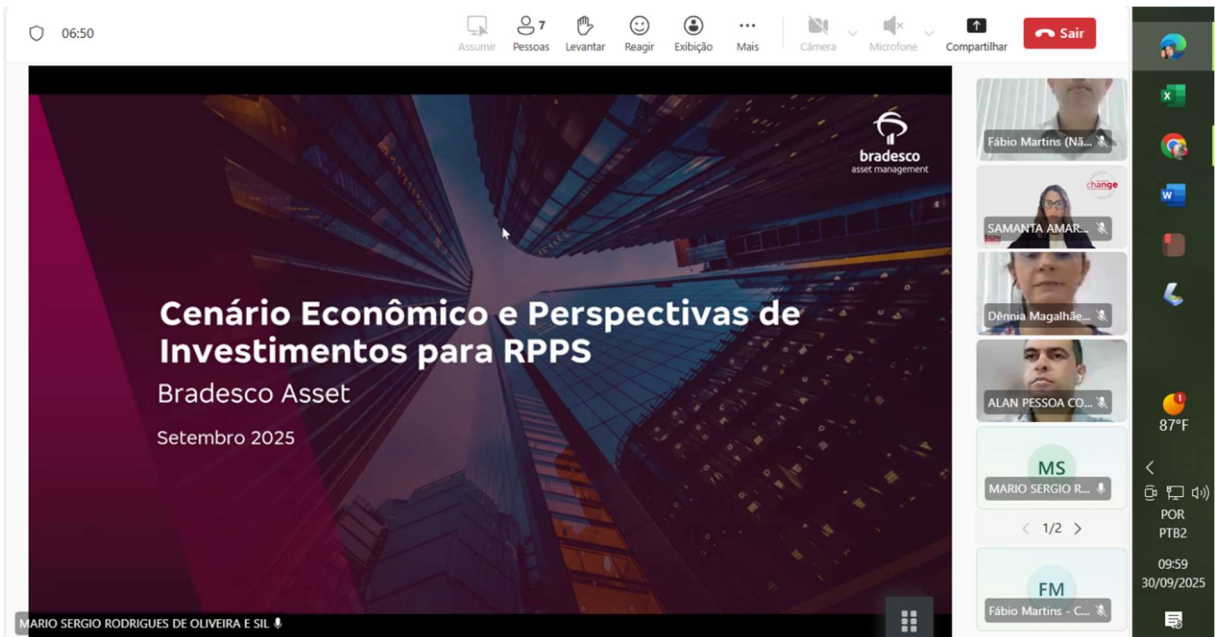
06:50

Assumir
7
Pessoas
Levantar
Reagir
Exibição
Mais
Câmera
Microfone
Compartilhar
Sair

bradesco
asset management

Cenário Econômico e Perspectivas de Investimentos para RPPS
Bradesco Asset

Setembro 2025

MARIO SERGIO RODRIGUES DE OLIVEIRA E SIL

Fábio Martins (Nã...
change
SAMANTA AMAR...
Dênnia Magalhãe...
ALAN PESSOA CO...
MS
MARIO SERGIO R...
1/2
FM
Fábio Martins - C...

1
87°F
POR
PTB2
09:59
30/09/2025